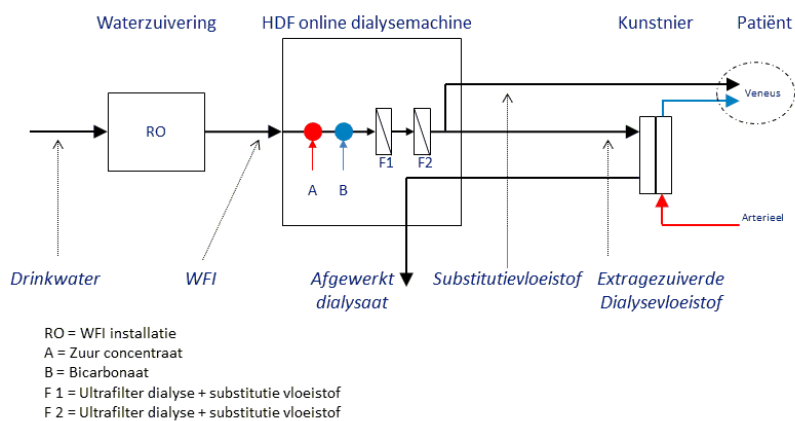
Waterzuivering

HDF online dialysemachine

Kunstnier

Patiënt

RO

A

B

F1

F2

Veneus

Arterieel

Drinkwater

WFI

Afgewerkt dialysaat

Substitutievloeistof

Extragezuiverde Dialysevloeistof

RO = WFI installatie
A = Zuur concentraat
B = Bicarbonaat
F 1 = Ultrafilter dialyse + substitutie vloeistof
F 2 = Ultrafilter dialyse + substitutie vloeistof